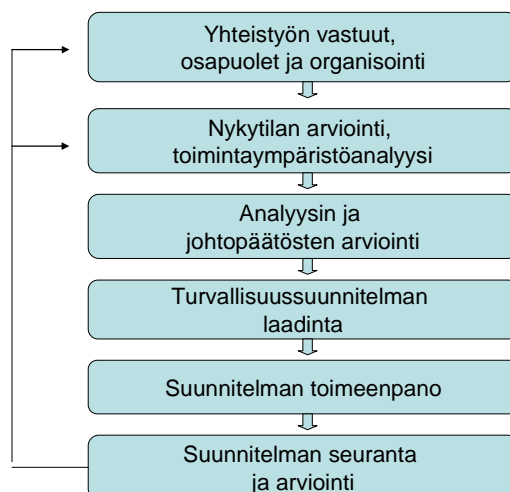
Yhteistyön vastuut, osapuolet ja organisointi

Nykytilan arviointi, toimintaympäristöanalyysi

Analyysin ja johtopäätösten arviointi

Turvallisuussuunnitelman laadinta

Suunnitelman toimeenpano

Suunnitelman seuranta ja arviointi